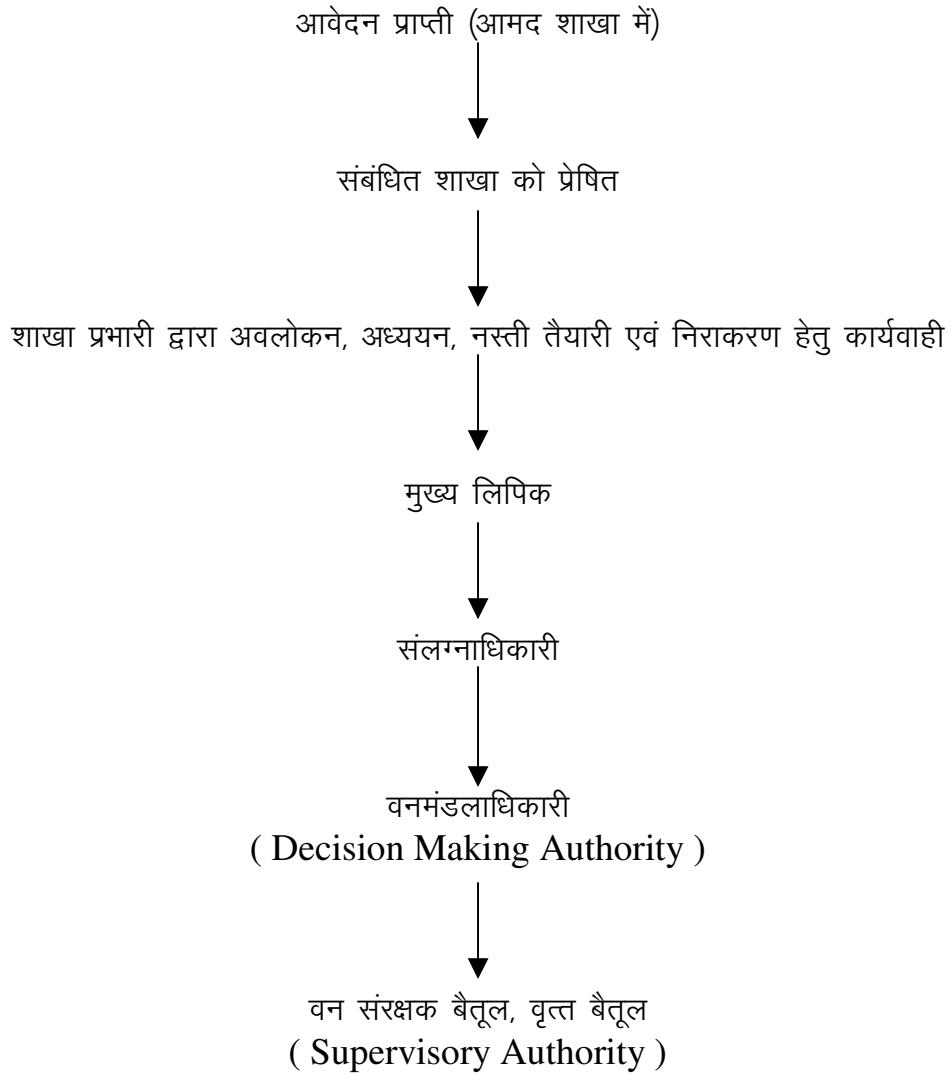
आवेदन प्राप्ती (आमद शाखा में)

संबंधित शाखा को प्रेषित

शाखा प्रभारी द्वारा अवलोकन, अध्ययन, नस्ती तैयारी एवं निराकरण हेतु कार्यवाही

मुख्य लिपिक

संलग्नाधिकारी

वनमंडलाधिकारी
( Decision Making Authority )

वन संरक्षक बैतूल, वृत्त बैतूल
( Supervisory Authority )